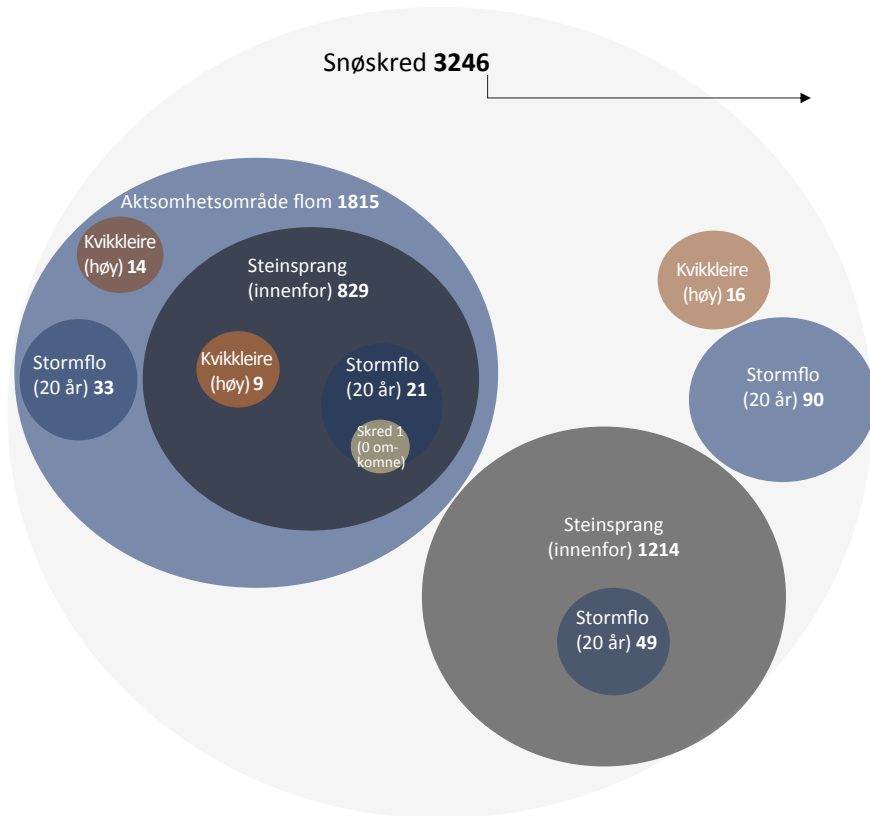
Snøskred **3246**

Aktsomhetsområde flom **1815**

Kvikkleire (høy) **14**

Steinsprang (innenfor) **829**

Stormflo (20 år) **33**

Kvikkleire (høy) **9**

Stormflo (20 år) **21**

Skred 1 (0 omkomne)

Kvikkleire (høy) **16**

Stormflo (20 år) **90**

Steinsprang (innenfor) **1214**

Stormflo (20 år) **49**